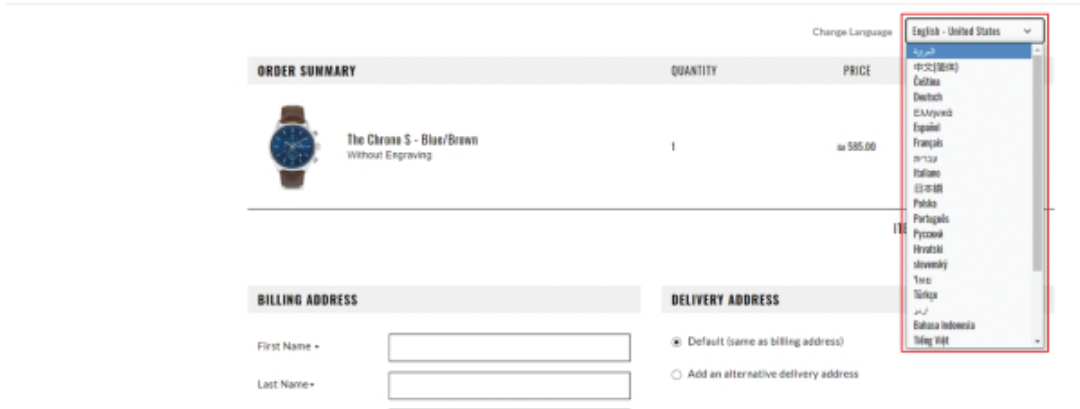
Change Language English - United States

العربية
中文(简体)
Čeština
Deutsch
Ελληνικά
Español
Français
עברית
Italiano
日本語
Polska
Português
Русский
Hrvatski
slovenský
ไทย
Türkçe
اردو
Bahasa Indonesia
Tiếng Việt

ORDER SUMMARY | QUANTITY | PRICE

The Chrono S - Blue/Brown
Without Engraving
1
د.إ 585.00

IT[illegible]

BILLING ADDRESS

First Name *

Last Name*

DELIVERY ADDRESS

Default (same as billing address)

Add an alternative delivery address